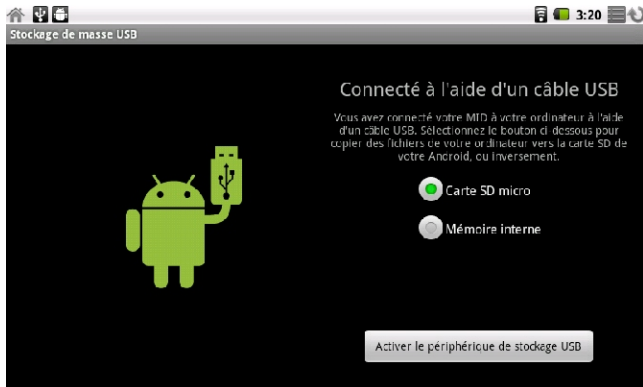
3:20

Stockage de masse USB

Connecté à l'aide d'un câble USB

Vous avez connecté votre MID à votre ordinateur à l'aide d'un câble USB. Sélectionnez le bouton ci-dessous pour copier des fichiers de votre ordinateur vers la carte SD de votre Android, ou inversement.

Carte SD micro

Mémoire interne

Activer le périphérique de stockage USB